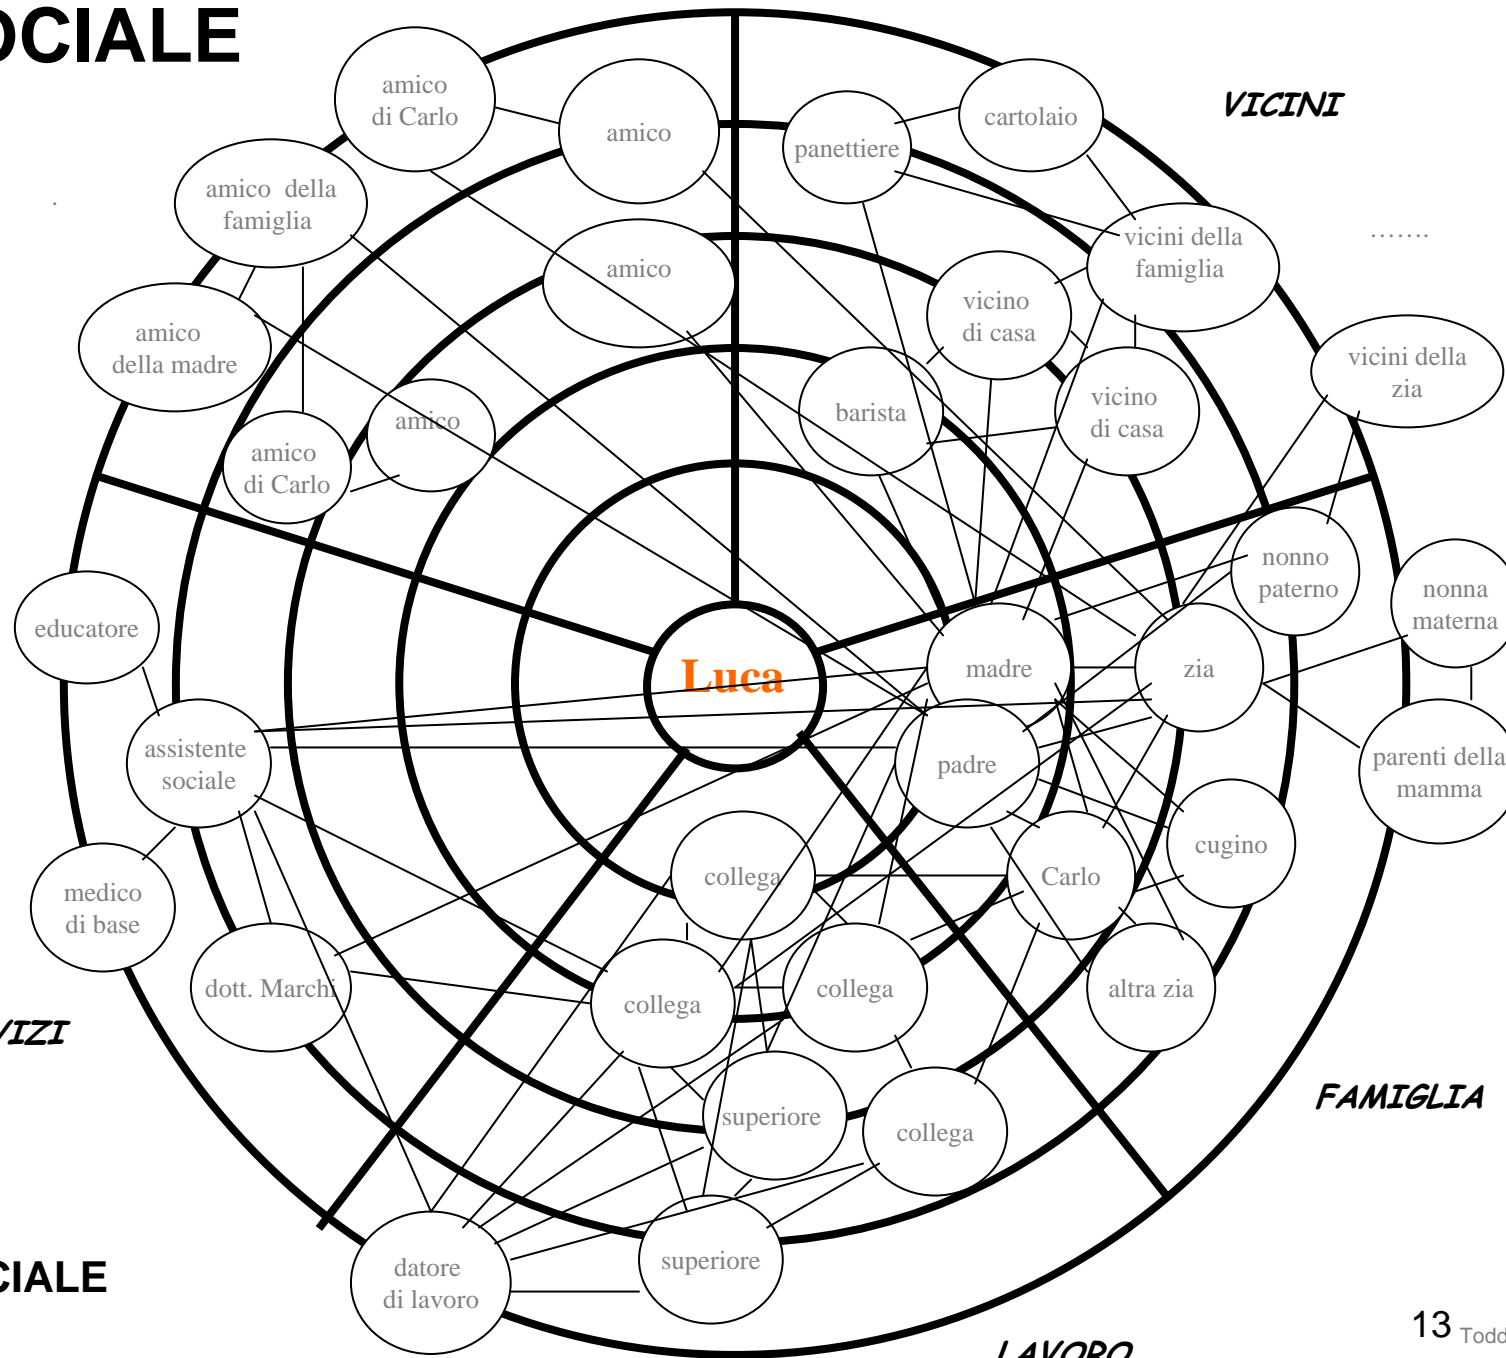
OCIALE

VICINI

amico di Carlo

amico

panettiere

cartolaio

amico della famiglia

amico

vicini della famiglia

.......

vicino di casa

amico della madre

vicini della zia

barista

vicino di casa

amico

amico di Carlo

nonno paterno

nonna materna

educatore

Luca

madre

zia

assistente sociale

padre

parenti della mamma

cugino

medico di base

collega

Carlo

dott. Marchi

collega

collega

altra zia

VIZI

FAMIGLIA

superiore

collega

CIALE

datore di lavoro

superiore

LAVORO

13 Todd